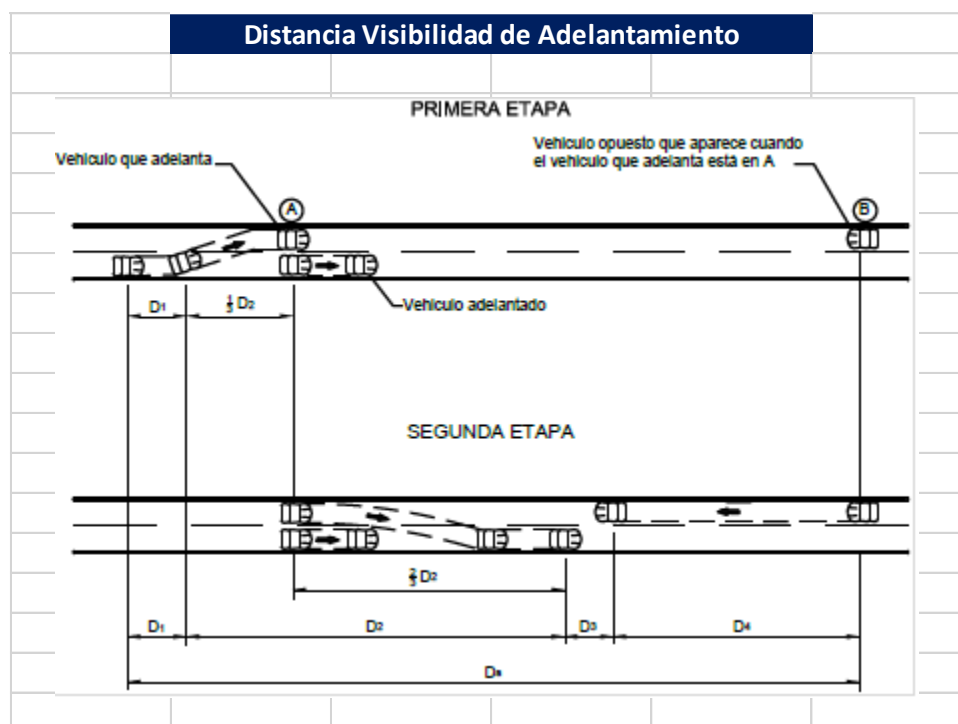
Distancia Visibilidad de Adelantamiento

PRIMERA ETAPA

Vehiculo que adelanta

Vehiculo opuesto que aparece cuando el vehiculo que adelanta está en A

A

B

$D_1$

$\frac{1}{3}D_2$

Vehiculo adelantado

SEGUNDA ETAPA

$\frac{2}{3}D_2$

$D_1$

$D_2$

$D_3$

$D_4$

$D_a$